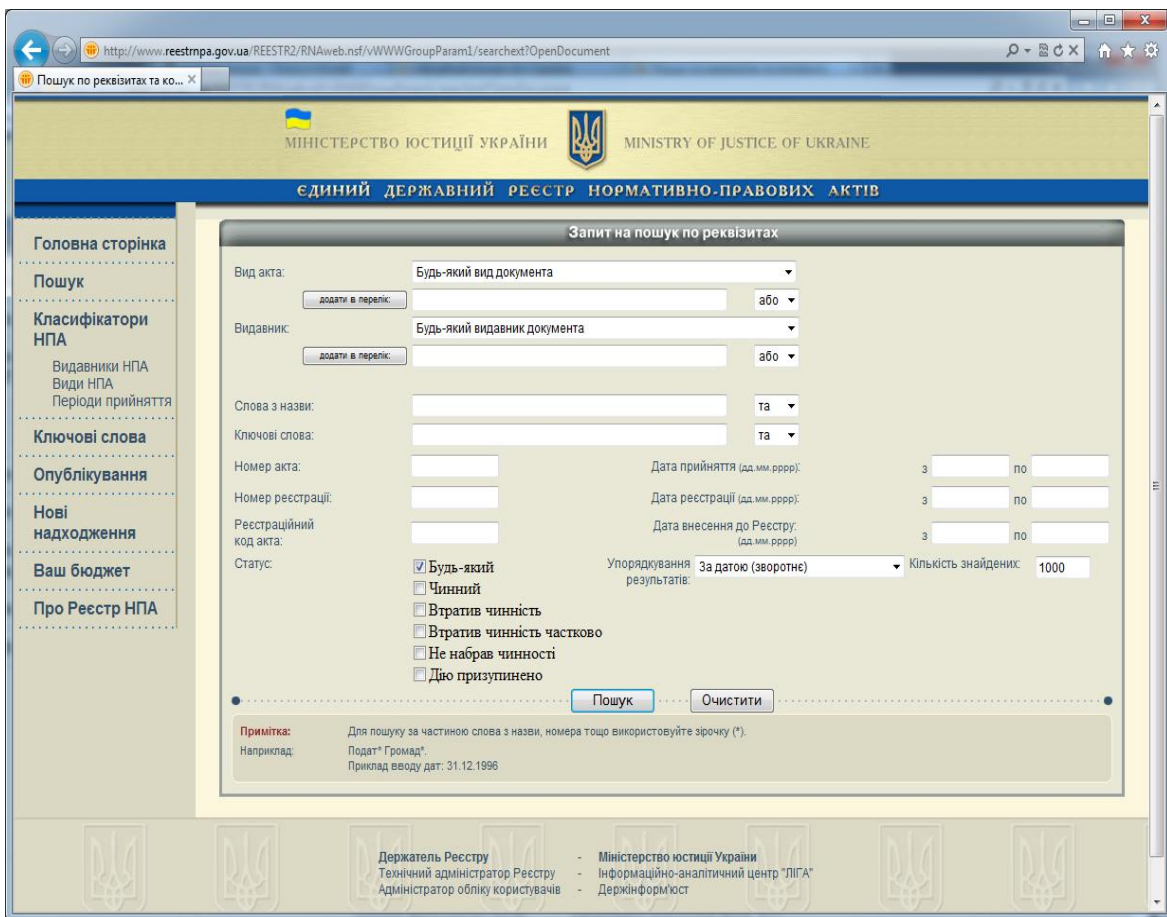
http://www.reestrnpa.gov.ua/REESTR2/RNAweb.nsf/vWWWGroupParam1/searchext?OpenDocument

Пошук по реквізитах та ко...

МІНІСТЕРСТВО ЮСТИЦІЇ УКРАЇНИ MINISTRY OF JUSTICE OF UKRAINE

ЄДИНИЙ ДЕРЖАВНИЙ РЕЄСТР НОРМАТИВНО-ПРАВОВИХ АКТІВ

Головна сторінка
Пошук
Класифікатори НПА
Видавники НПА
Види НПА
Періоди прийняття
Ключові слова
Опублікування
Нові надходження
Ваш бюджет
Про Реєстр НПА

Запит на пошук по реквізитах

Вид акта: Будь-який вид документа
додати в перелік: або
Видавник: Будь-який видавник документа
додати в перелік: або
Слова з назви: та
Ключові слова: та
Номер акта: Дата прийняття (дд.мм.рррр): з по
Номер реєстрації: Дата реєстрації (дд.мм.рррр): з по
Реєстраційний код акта: Дата внесення до Реєстру: (дд.мм.рррр) з по
Статус: Будь-який
Чинний
Втратив чинність
Втратив чинність частково
Не набрав чинності
Дію призупинено
Упорядкування результатів: За датою (зворотнє)
Кількість знайдених: 1000

Пошук Очистити

Примітка: Для пошуку за частиною слова з назви, номера тощо використовуйте зірочку (*).
Наприклад: Подат* Громад*.
Приклад вводу дат: 31.12.1996

Держатель Реєстру - Міністерство юстиції України
Технічний адміністратор Реєстру - Інформаційно-аналітичний центр "ЛІГА"
Адміністратор обліку користувачів - Держінформ'юст